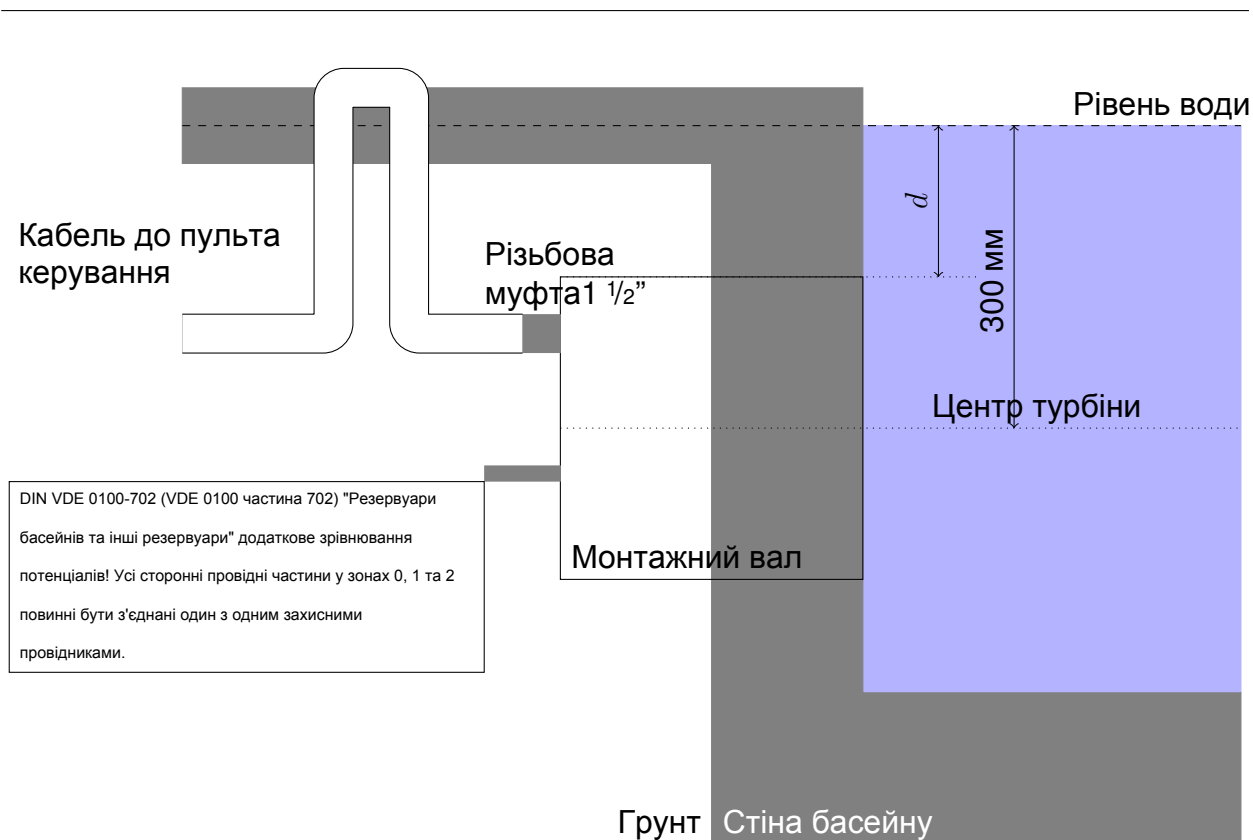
Рівень води

$d$

300 мм

Кабель до пульта керування

Різьбова муфта1 $^1/_2$"

Центр турбіни

DIN VDE 0100-702 (VDE 0100 частина 702) "Резервуари басейнів та інші резервуари" додаткове зрівнювання потенціалів! Усі сторонні провідні частини у зонах 0, 1 та 2 повинні бути з'єднані один з одним захисними провідниками.

Монтажний вал

Грунт Стіна басейну